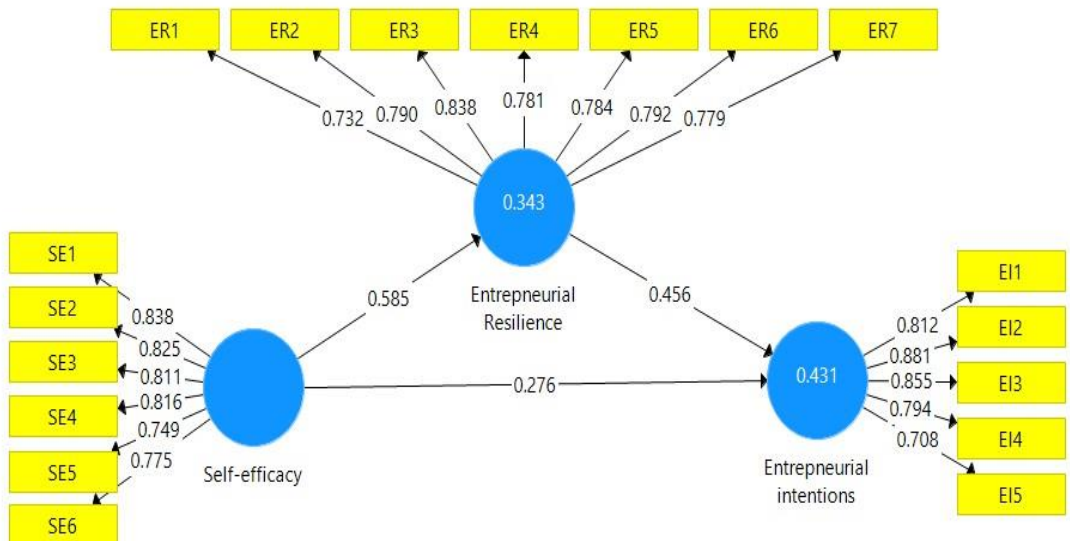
ER1 ER2 ER3 ER4 ER5 ER6 ER7

0.732 0.790 0.838 0.781 0.784 0.792 0.779

0.343

Entrepneurial Resilience

SE1
SE2
SE3
SE4
SE5
SE6

0.838
0.825
0.811
0.816
0.749
0.775

Self-efficacy

0.585

0.456

0.276

0.431

Entrepneurial intentions

0.812
0.881
0.855
0.794
0.708

EI1
EI2
EI3
EI4
EI5